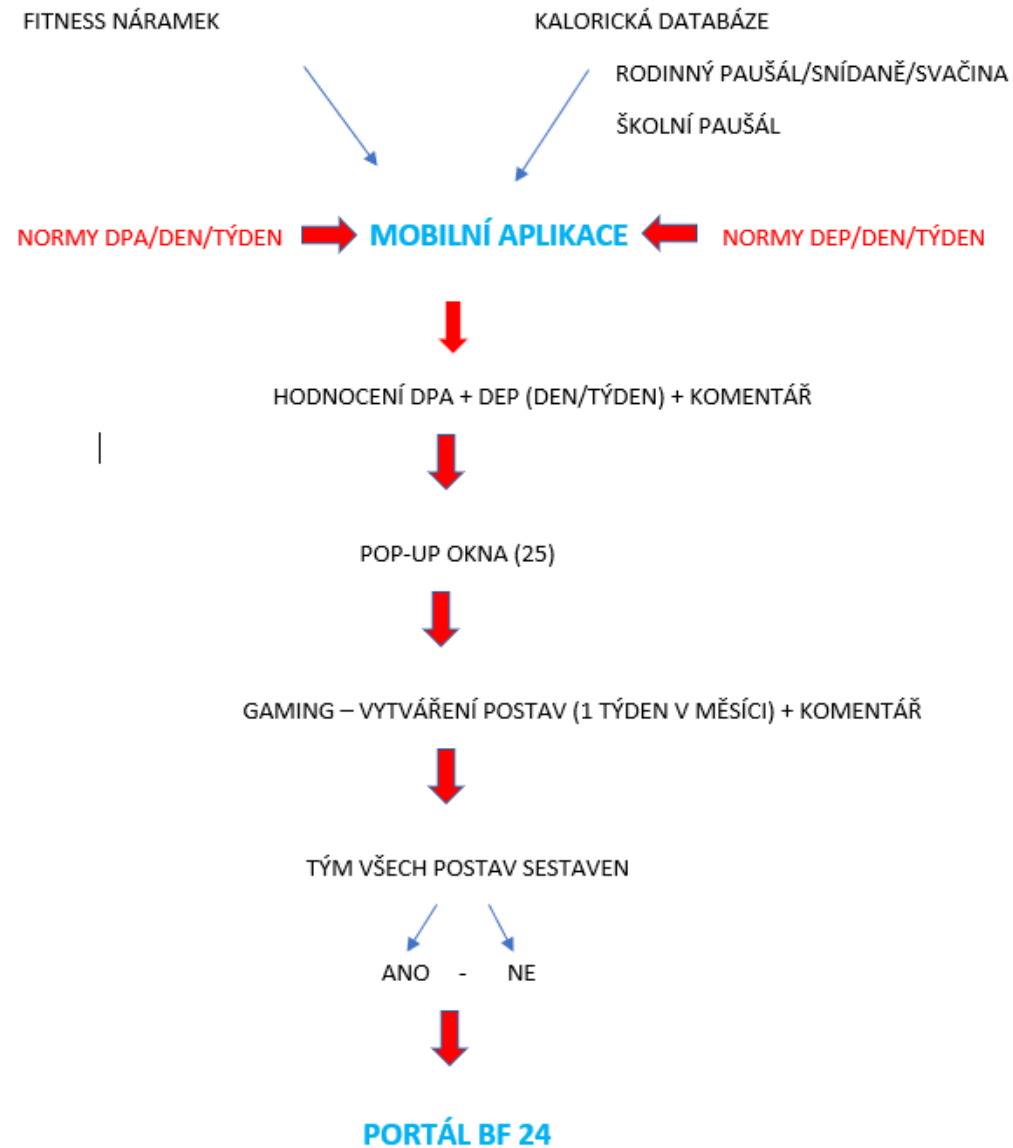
FITNESS NÁRAMEK

KALORICKÁ DATABÁZE

RODINNÝ PAUŠÁL/SNÍDANĚ/SVAČINA

ŠKOLNÍ PAUŠÁL

NORMY DPA/DEN/TÝDEN

MOBILNÍ APLIKACE

NORMY DEP/DEN/TÝDEN

HODNOCENÍ DPA + DEP (DEN/TÝDEN) + KOMENTÁŘ

POP-UP OKNA (25)

GAMING – VYTVÁŘENÍ POSTAV (1 TÝDEN V MĚSÍCI) + KOMENTÁŘ

TÝM VŠECH POSTAV SESTAVEN

ANO - NE

PORTÁL BF 24